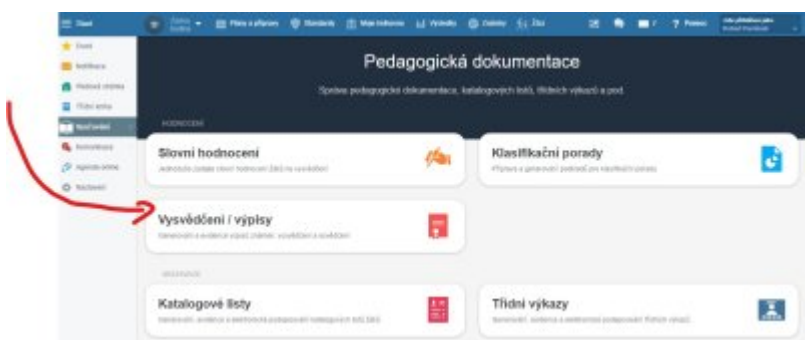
Pedagogická dokumentace

Správa pedagogické dokumentace, katalogových listů, třídních výkazů a pod.

HODNOCENÍ

Slovní hodnocení

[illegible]

Klasifikační porady

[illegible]

Vysvědčení / výpisy

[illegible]

Katalogové listy

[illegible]

Třídní výkazy

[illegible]